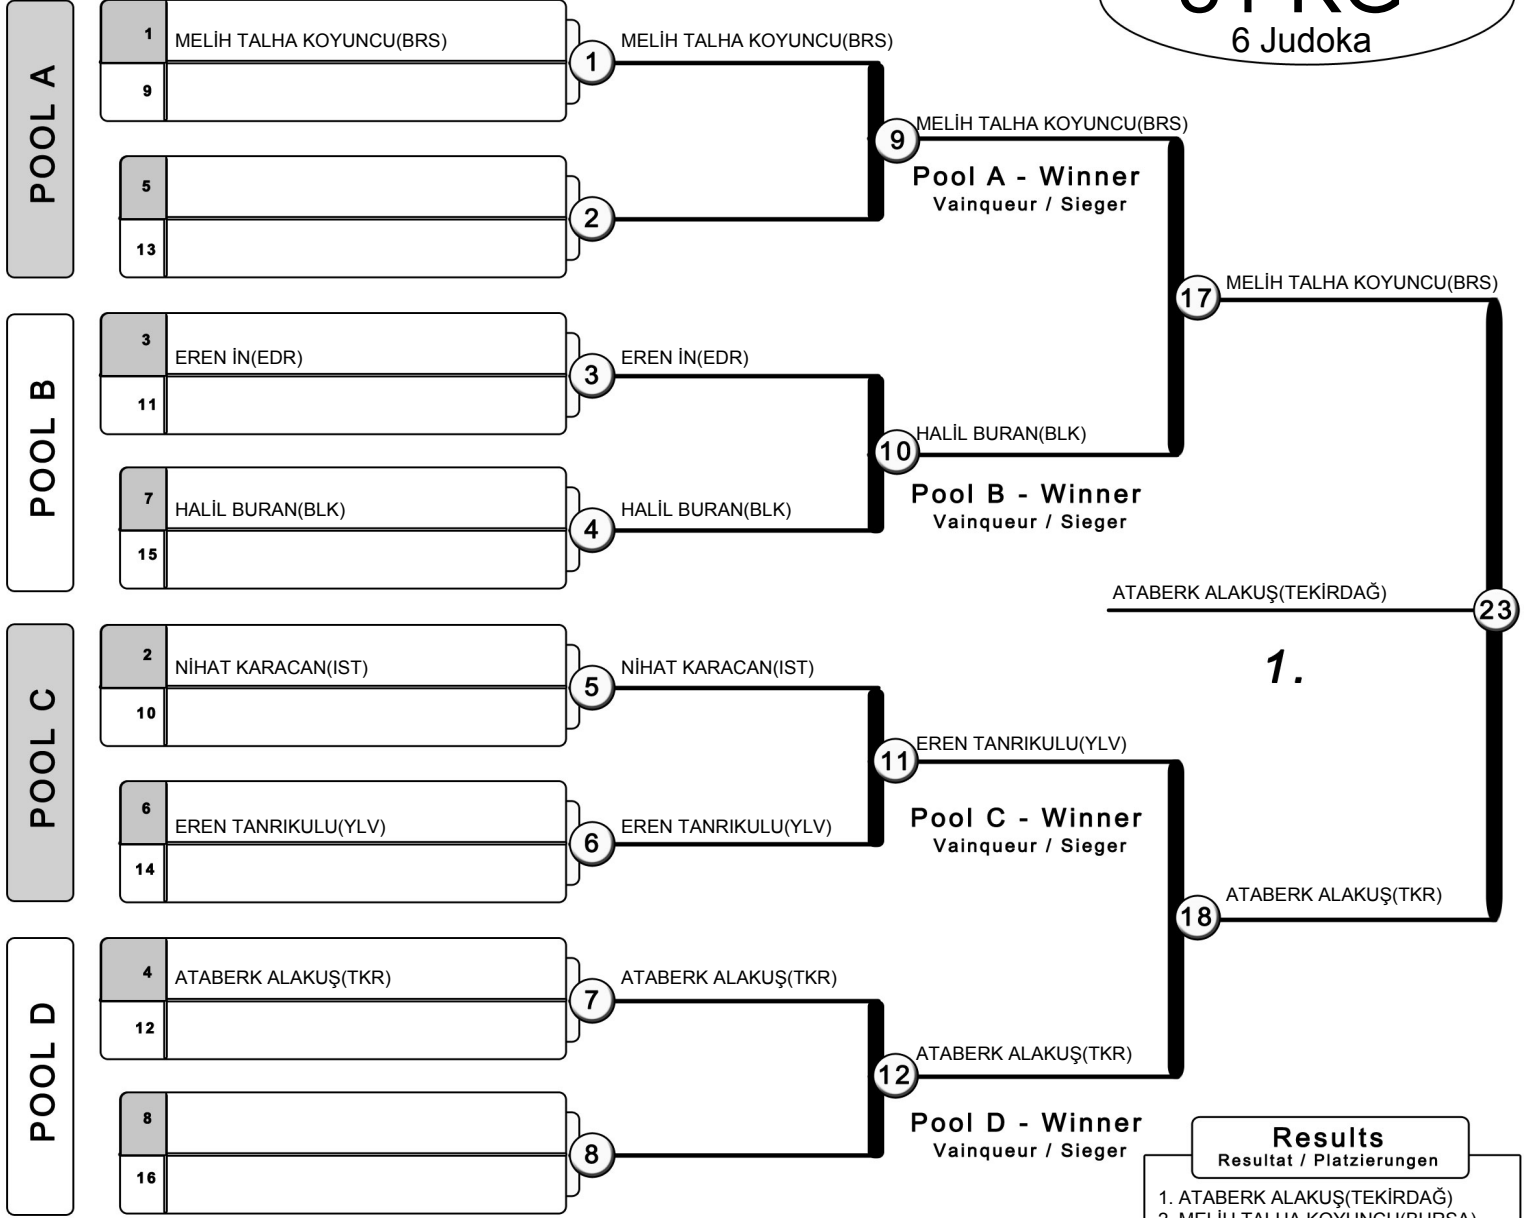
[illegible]
6 Judoka

POOL A

1 MELİH TALHA KOYUNCU(BRS)
9
5
13

1 MELİH TALHA KOYUNCU(BRS)
2

9 MELİH TALHA KOYUNCU(BRS)
Pool A - Winner
Vainqueur / Sieger

17 MELİH TALHA KOYUNCU(BRS)

POOL B

3 EREN İN(EDR)
11
7 HALİL BURAN(BLK)
15

3 EREN İN(EDR)
4 HALİL BURAN(BLK)

10 HALİL BURAN(BLK)
Pool B - Winner
Vainqueur / Sieger

ATABERK ALAKUŞ(TEKİRDAĞ)
23
1.

POOL C

2 NİHAT KARACAN(IST)
10
6 EREN TANRIKULU(YLV)
14

5 NİHAT KARACAN(IST)
6 EREN TANRIKULU(YLV)

11 EREN TANRIKULU(YLV)
Pool C - Winner
Vainqueur / Sieger

18 ATABERK ALAKUŞ(TKR)

POOL D

4 ATABERK ALAKUŞ(TKR)
12
8
16

7 ATABERK ALAKUŞ(TKR)
8

12 ATABERK ALAKUŞ(TKR)
Pool D - Winner
Vainqueur / Sieger

Results
Resultat / Platzierungen
1. ATABERK ALAKUŞ(TEKİRDAĞ)
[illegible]